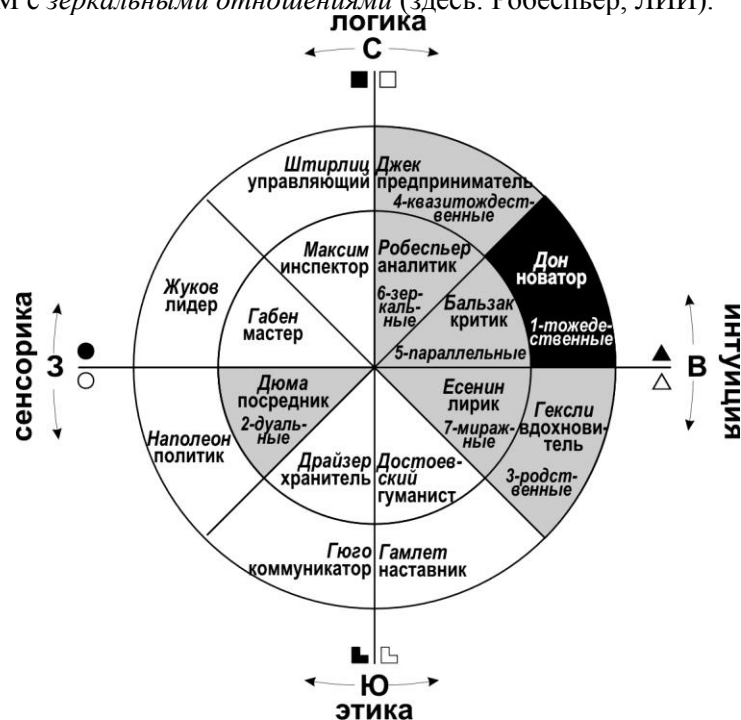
м с *зеркальными отношениями* (здесь: Робеспьер, ЛИИ).

логика
С

Штирлиц управляющий
Джек предприниматель
4-квазитождественные
Дон новатор
1-тождественные
Максим инспектор
Робеспьер аналитик
6-зеркальные
Бальзак критик
5-параллельные
Жуков лидер
Габен мастер
сенсорика
З
интуиция
В
Дюма посредник
2-дуальные
Есенин лирик
7-миражные
Гексли вдохновитель
3-родственные
Наполеон политик
Драйзер хранитель
Достоевский гуманист
Гюго коммуникатор
Гамлет наставник
Ю
этика